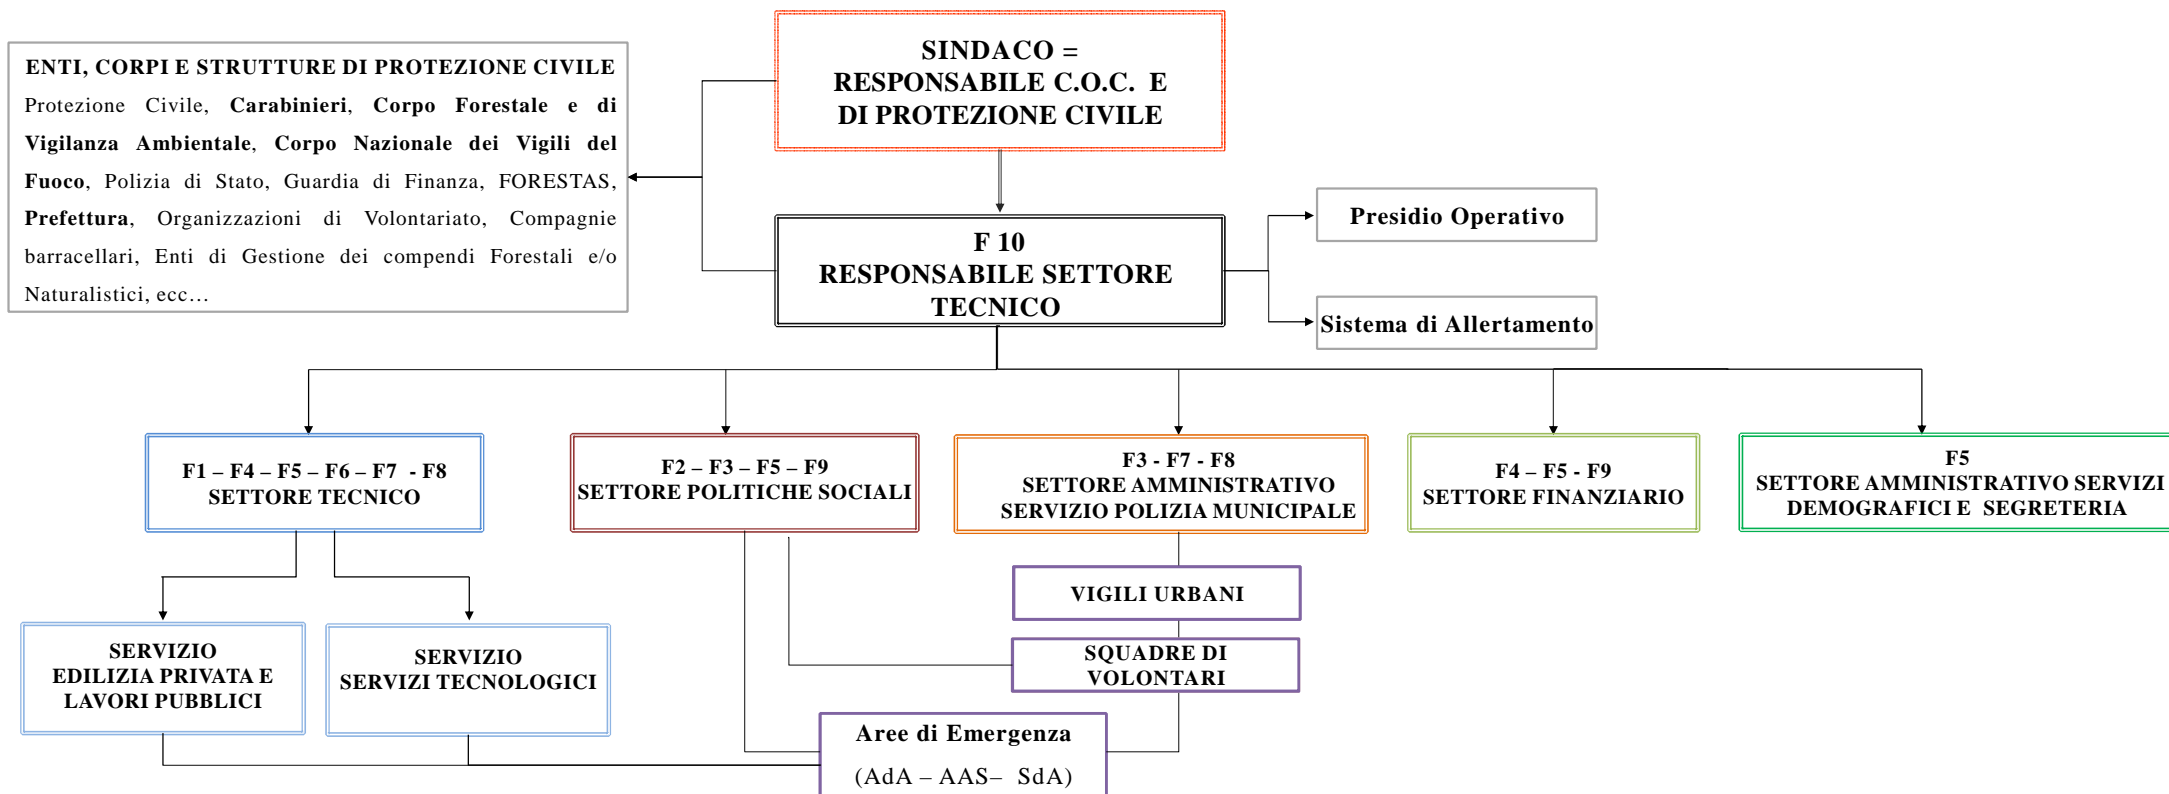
SINDACO = RESPONSABILE C.O.C. E DI PROTEZIONE CIVILE

ENTI, CORPI E STRUTTURE DI PROTEZIONE CIVILE

Protezione Civile, Carabinieri, Corpo Forestale e di Vigilanza Ambientale, Corpo Nazionale dei Vigili del Fuoco, Polizia di Stato, Guardia di Finanza, FORESTAS, Prefettura, Organizzazioni di Volontariato, Compagnie barracellari, Enti di Gestione dei compendi Forestali e/o Naturalistici, ecc...

F 10
RESPONSABILE SETTORE TECNICO

Presidio Operativo

Sistema di Allertamento

F1 – F4 – F5 – F6 – F7 - F8
SETTORE TECNICO

F2 – F3 – F5 – F9
SETTORE POLITICHE SOCIALI

F3 - F7 - F8
SETTORE AMMINISTRATIVO
SERVIZIO POLIZIA MUNICIPALE

F4 – F5 - F9
SETTORE FINANZIARIO

F5
SETTORE AMMINISTRATIVO SERVIZI DEMOGRAFICI E SEGRETERIA

VIGILI URBANI

SQUADRE DI VOLONTARI

SERVIZIO
EDILIZIA PRIVATA E LAVORI PUBBLICI

SERVIZIO
SERVIZI TECNOLOGICI

Aree di Emergenza
(AdA – AAS– SdA)